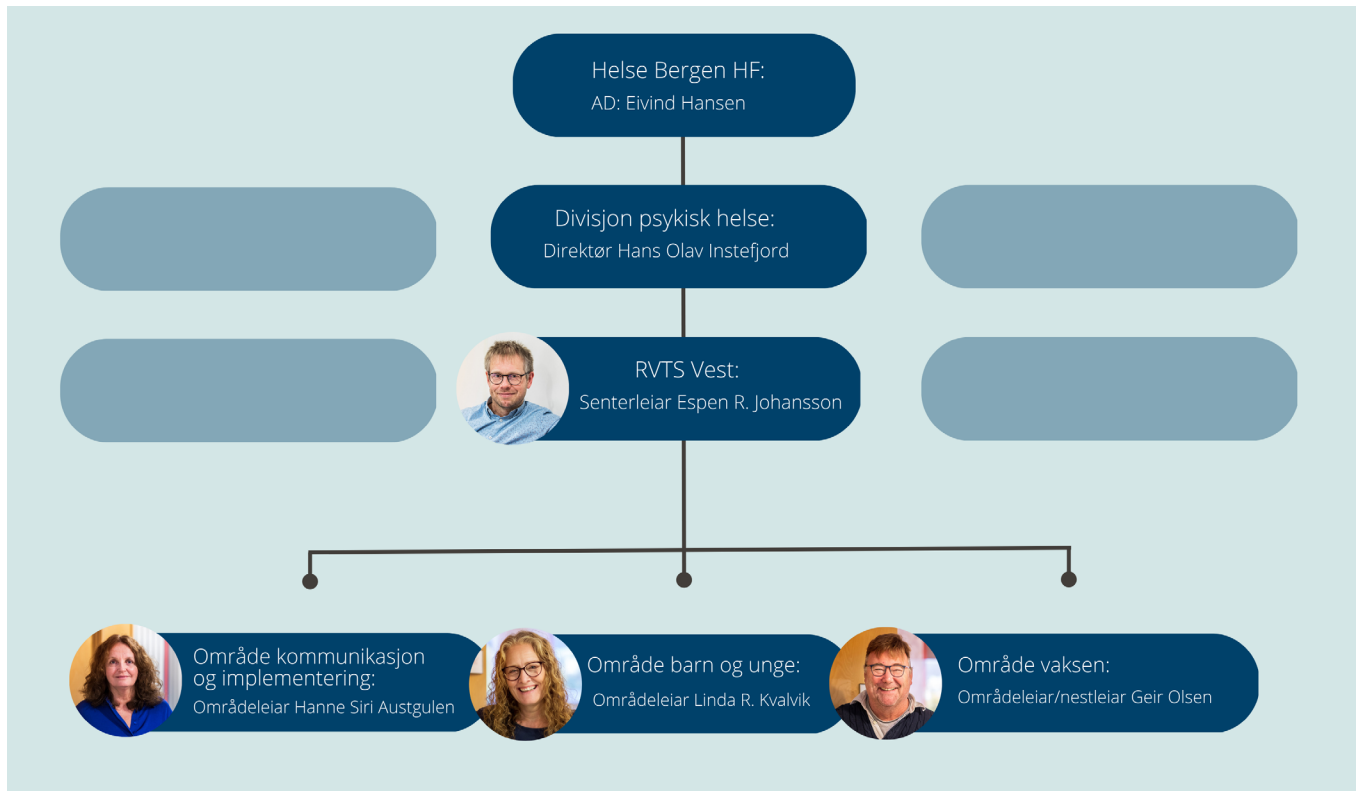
Helse Bergen HF:
AD: Eivind Hansen

Divisjon psykisk helse:
Direktør Hans Olav Instefjord

RVTS Vest:
Senterleiar Espen R. Johansson

Område kommunikasjon og implementering:
Områdeleiar Hanne Siri Austgulen

Område barn og unge:
Områdeleiar Linda R. Kvalvik

Område vaksen:
Områdeleiar/nestleiar Geir Olsen